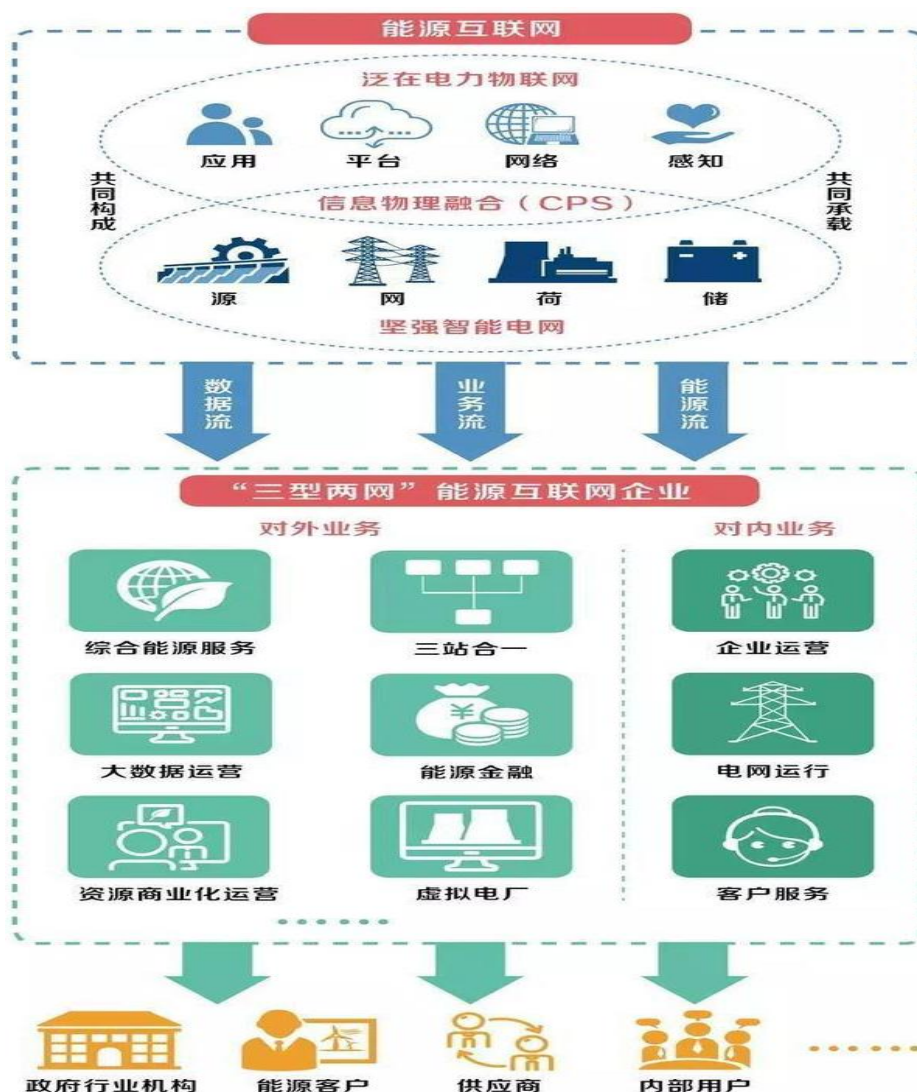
能源互联网

泛在电力物联网

应用 平台 网络 感知

共同构成

共同承载

信息物理融合（CPS）

源 网 荷 储

坚强智能电网

数据流 业务流 能源流

“三型两网”能源互联网企业

对外业务

对内业务

综合能源服务 三站合一 企业运营

大数据运营 能源金融 电网运行

资源商业化运营 虚拟电厂 客户服务

……

政府行业机构 能源客户 供应商 内部用户 ……